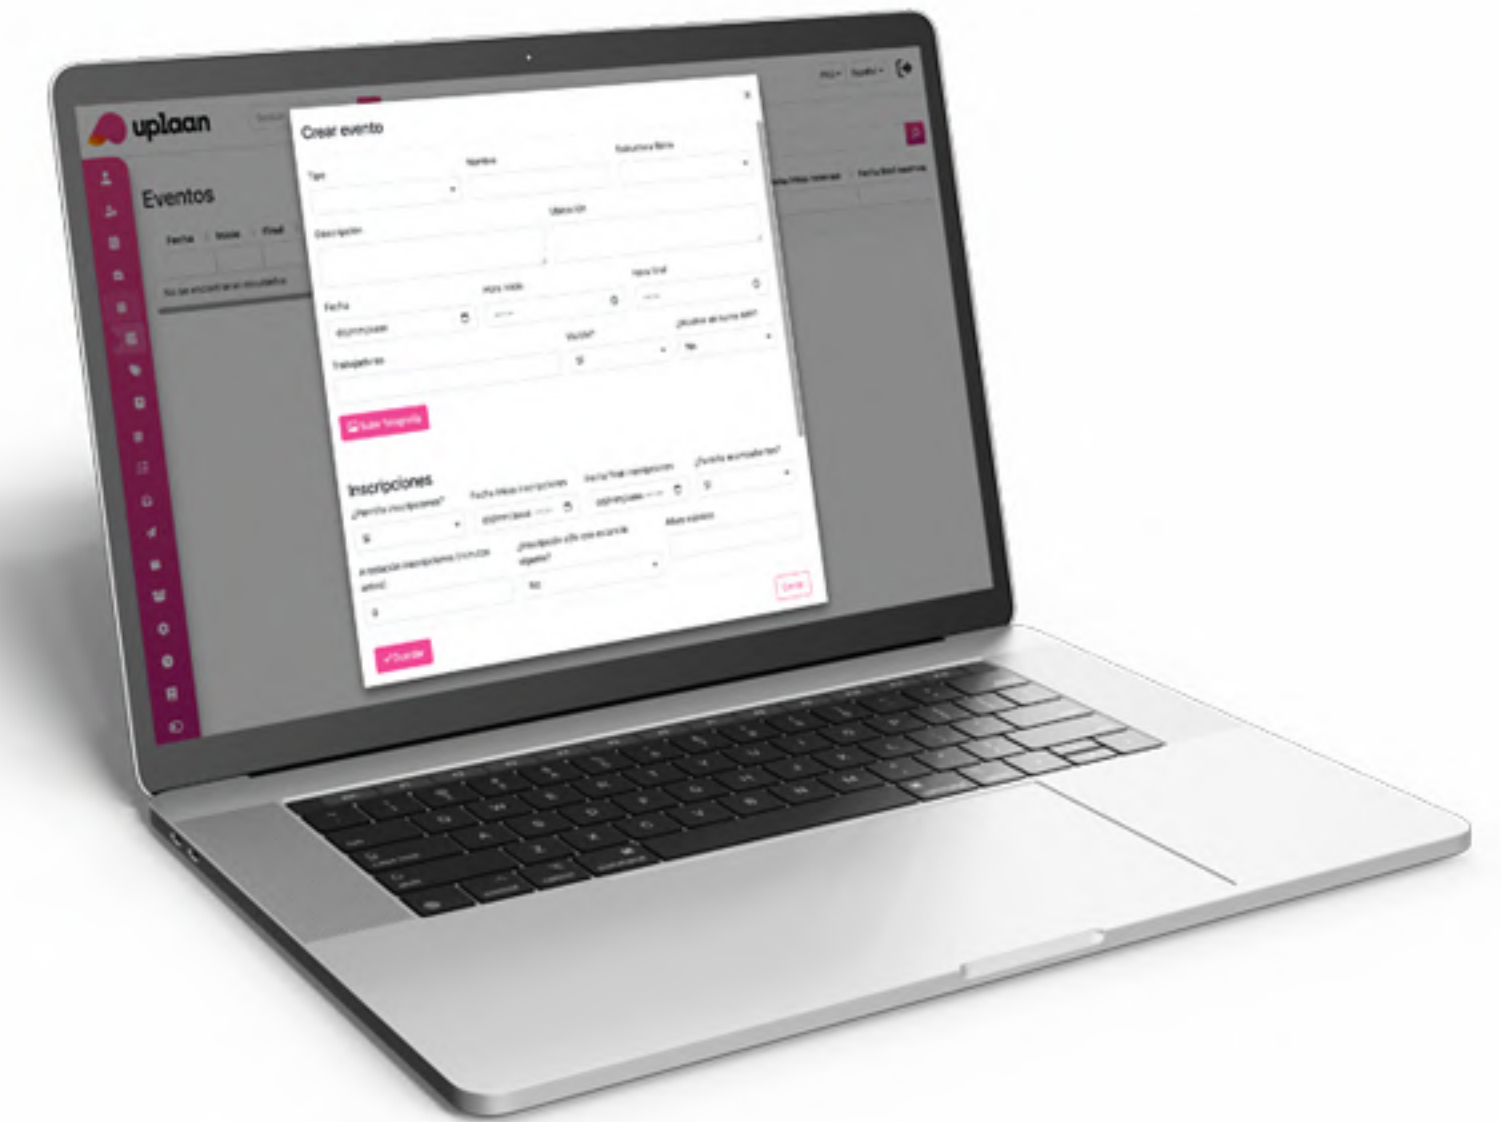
uplaan

Eventos

Fecha | Inicio | Final

No se encontraron resultados

Crear evento

Tipo

Nombre

Estructura libre

Descripción

Ubicación

Fecha

dd/mm/aaaa

Hora inicio

Hora final

Trabajadores

Visible?

Sí

¿Ocultar en home app?

No

Subir fotografía

Inscripciones

¿Permite inscripciones?

Sí

Fecha inicio inscripciones

dd/mm/aaaa

Fecha final inscripciones

dd/mm/aaaa

¿Permite acompañantes?

Sí

Limitación inscripciones (núm de aforo)

0

¿Inscripción sólo con escaneo de código?

No

Aforo máximo

Cerrar

Guardar

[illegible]

Fecha final reservas